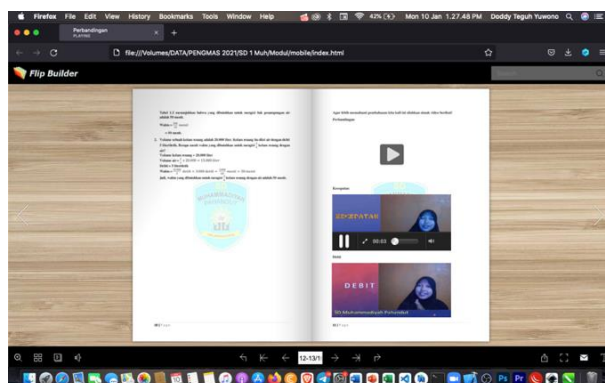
Firefox File Edit View History Bookmarks Tools Window Help

42%

Mon 10 Jan 1.27.48 PM Doddy Teguh Yuwono

Perbandingan
PLAYING

file:///Volumes/DATA/PENGMAS 2021/SD 1 Muh/Modul/mobile/index.html

Flip Builder

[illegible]

Agar lebih memahami pembahasan kita kali ini silahkan simak video berikut Perbandingan

Kecepatan

KECEPATAN

00:03

Debit

DEBIT

SD Muhammadiyah Palembang

12-13/1